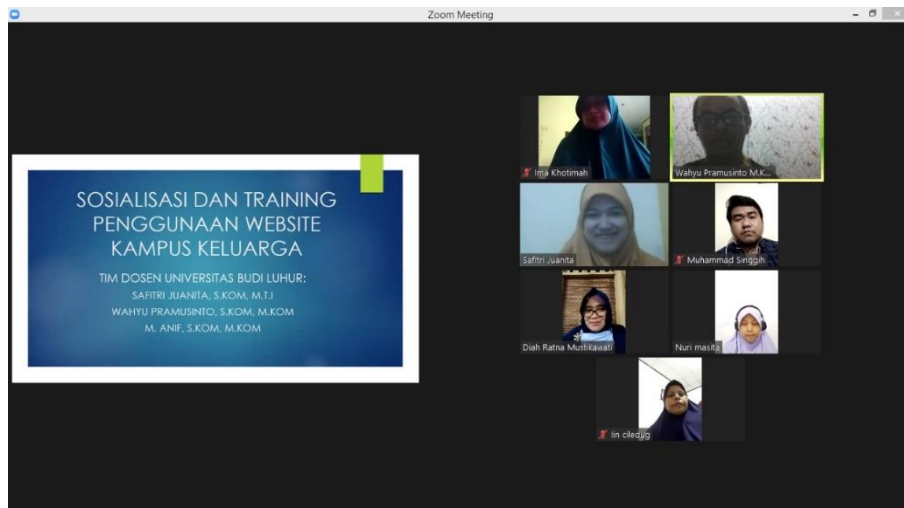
Zoom Meeting

SOSIALISASI DAN TRAINING PENGGUNAAN WEBSITE KAMPUS KELUARGA

TIM DOSEN UNIVERSITAS BUDI LUHUR:
SAFITRI JUANITA, S.KOM, M.T.I
WAHYU PRAMUSINTO, S.KOM, M.KOM
M. ANIF, S.KOM, M.KOM

Irna Khotimah

Wahyu Pramusinto M.K...

Safitri Juanita

Muhammad Singgih

Diah Ratna Musbikawati

Nuri masita

lin ciledug